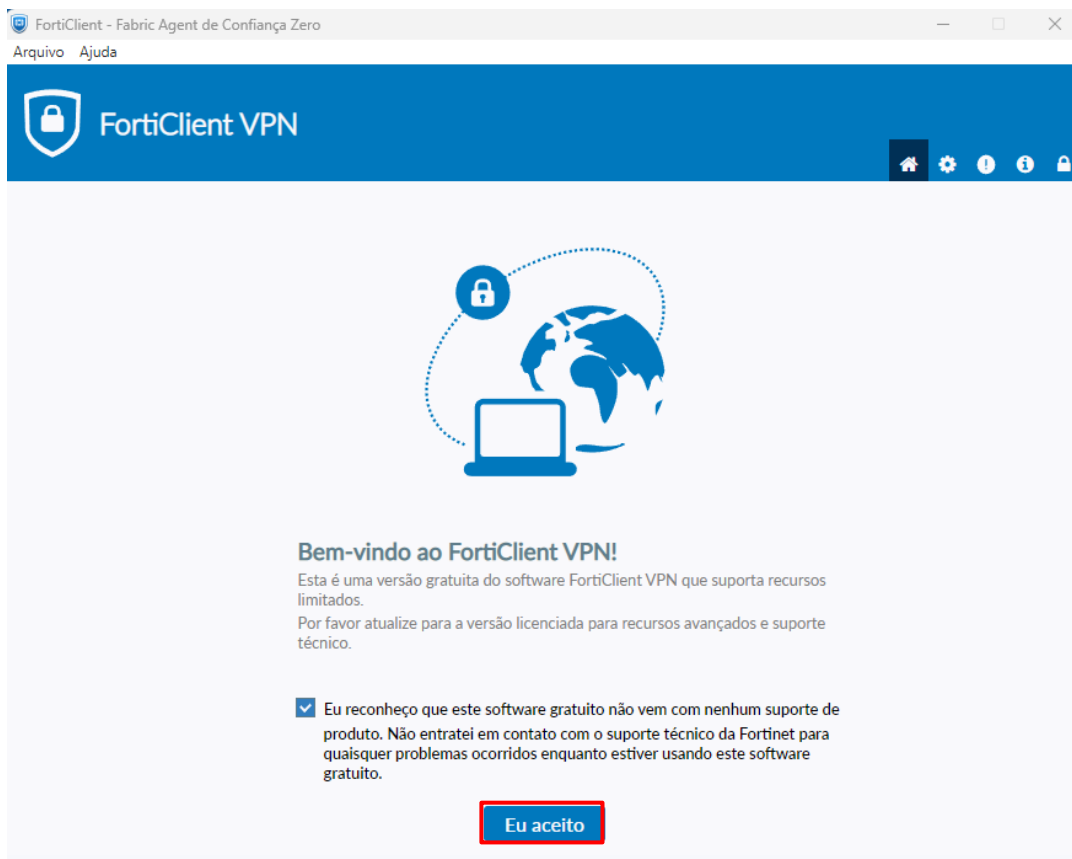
FortiClient - Fabric Agent de Confiança Zero

Arquivo Ajuda

FortiClient VPN

Bem-vindo ao FortiClient VPN!

Esta é uma versão gratuita do software FortiClient VPN que suporta recursos limitados.

Por favor atualize para a versão licenciada para recursos avançados e suporte técnico.

Eu reconheço que este software gratuito não vem com nenhum suporte de produto. Não entratei em contato com o suporte técnico da Fortinet para quaisquer problemas ocorridos enquanto estiver usando este software gratuito.

Eu aceito